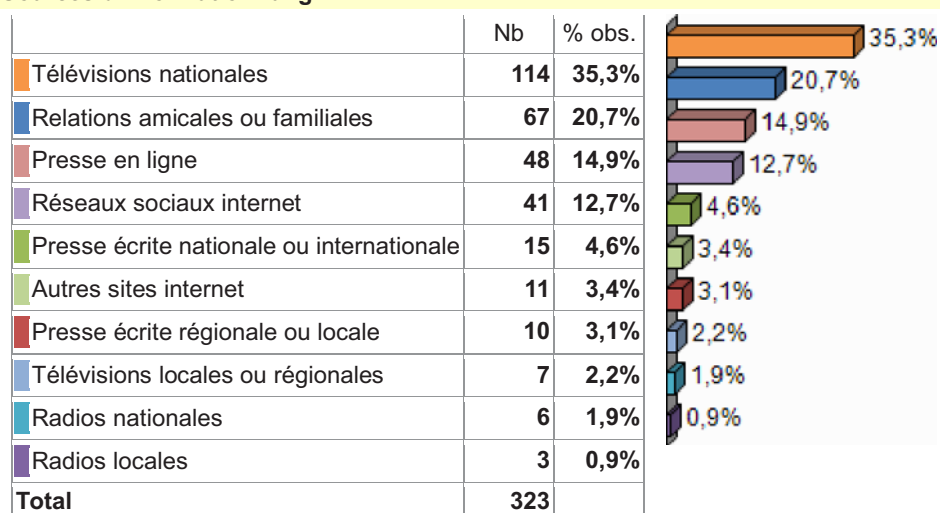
| | Nb | % obs. |
|---|---|---|
| Télévisions nationales | **114** | **35,3%** |
| Relations amicales ou familiales | **67** | **20,7%** |
| Presse en ligne | **48** | **14,9%** |
| Réseaux sociaux internet | **41** | **12,7%** |
| Presse écrite nationale ou internationale | **15** | **4,6%** |
| Autres sites internet | **11** | **3,4%** |
| Presse écrite régionale ou locale | **10** | **3,1%** |
| Télévisions locales ou régionales | **7** | **2,2%** |
| Radios nationales | **6** | **1,9%** |
| Radios locales | **3** | **0,9%** |
| **Total** | **323** | |

35,3%
20,7%
14,9%
12,7%
4,6%
3,4%
3,1%
2,2%
1,9%
0,9%